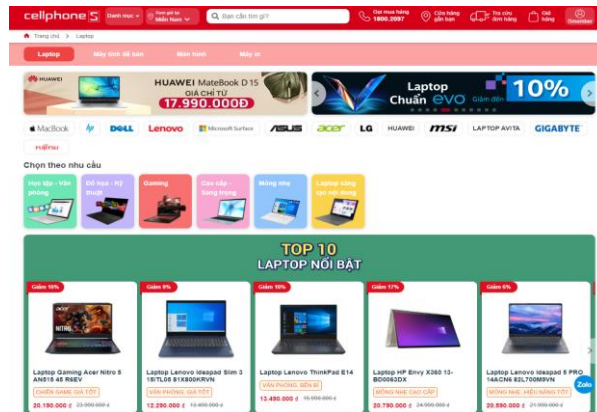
cellphone S Danh mục Xem giá tại Miền Nam Bạn cần tìm gì? Gọi mua hàng 1800.2097 Cửa hàng gần bạn Tra cứu đơn hàng Giỏ hàng Smember

Trang chủ > Laptop

Laptop Máy tính để bàn Màn hình Máy in

HUAWEI HUAWEI MateBook D15 GIÁ CHỈ TỪ 17.990.000Đ

Laptop Chuẩn evo Giảm đến 10%

MacBook hp DELL Lenovo Microsoft Surface ASUS acer LG HUAWEI msi LAPTOP AVITA GIGABYTE fujitsu

Chọn theo nhu cầu

Học tập - Văn phòng | Đồ họa - Kỹ thuật | Gaming | Cao cấp - Sang trọng | Mỏng nhẹ | Laptop cảm ứng

TOP 10 LAPTOP NỔI BẬT

Giảm 10% Laptop Gaming Acer Nitro 5 AN515 45 R6EV CHIẾN GAME GIÁ TỐT 20.190.000 đ 22.990.000 đ

Giảm 9% Laptop Lenovo Ideapad Slim 3 15ITL05 81X800KRVN VĂN PHÒNG, GIÁ TỐT 12.290.000 đ 13.490.000 đ

Giảm 15% Laptop Lenovo ThinkPad E14 VĂN PHÒNG, BỀN BỈ 13.490.000 đ 15.990.000 đ

Giảm 17% Laptop HP Envy X360 13-BD0063DX MỎNG NHẸ CAO CẤP 20.790.000 đ 24.990.000 đ

Giảm 6% Laptop Lenovo Ideapad 5 PRO 14ACN6 82L700M9VN MỎNG NHẸ, HIỆU NĂNG TỐT 20.590.000 đ 21.990.000 đ

Zalo